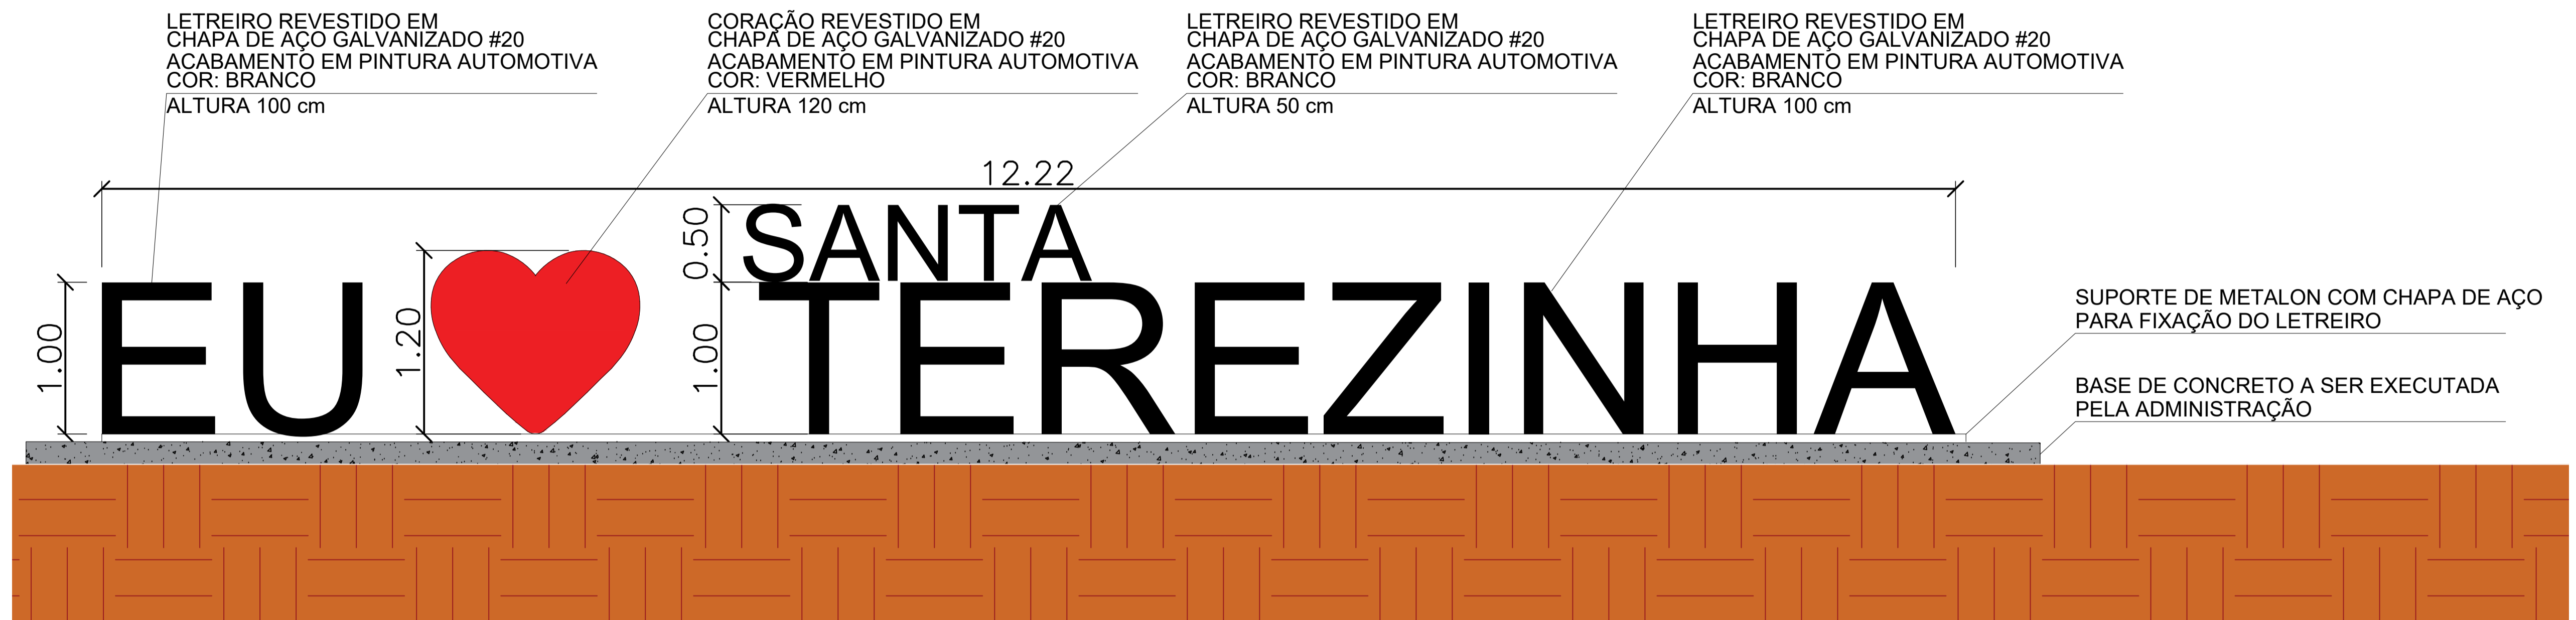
LETREIRO REVESTIDO EM
CHAPA DE AÇO GALVANIZADO #20
ACABAMENTO EM PINTURA AUTOMOTIVA
COR: BRANCO
ALTURA 100 cm

CORAÇÃO REVESTIDO EM
CHAPA DE AÇO GALVANIZADO #20
ACABAMENTO EM PINTURA AUTOMOTIVA
COR: VERMELHO
ALTURA 120 cm

LETREIRO REVESTIDO EM
CHAPA DE AÇO GALVANIZADO #20
ACABAMENTO EM PINTURA AUTOMOTIVA
COR: BRANCO
ALTURA 50 cm

LETREIRO REVESTIDO EM
CHAPA DE AÇO GALVANIZADO #20
ACABAMENTO EM PINTURA AUTOMOTIVA
COR: BRANCO
ALTURA 100 cm

12.22

0.50

SANTA

1.00

EU

1.20

1.00

TEREZINHA

SUPORTE DE METALON COM CHAPA DE AÇO
PARA FIXAÇÃO DO LETREIRO

BASE DE CONCRETO A SER EXECUTADA
PELA ADMINISTRAÇÃO